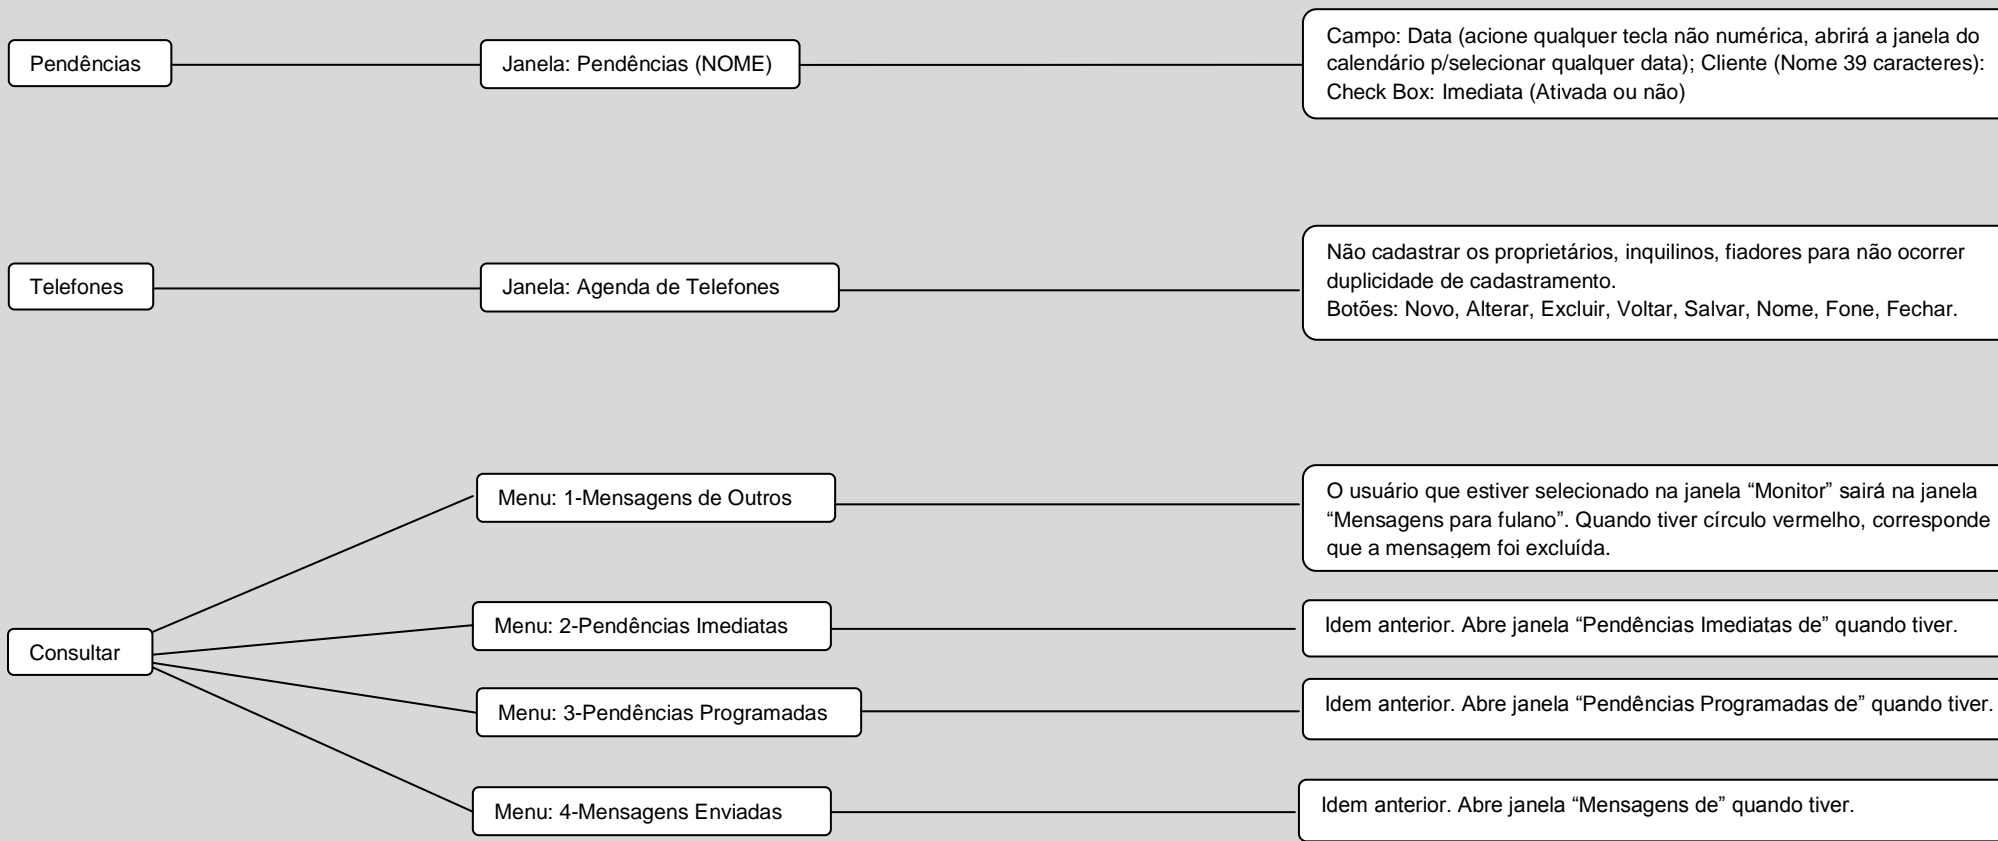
Pendências

Janela: Pendências (NOME)

Campo: Data (acione qualquer tecla não numérica, abrirá a janela do calendário p/selecionar qualquer data); Cliente (Nome 39 caracteres): Check Box: Imediata (Ativada ou não)

Telefones

Janela: Agenda de Telefones

Não cadastrar os proprietários, inquilinos, fiadores para não ocorrer duplicidade de cadastramento.
Botões: Novo, Alterar, Excluir, Voltar, Salvar, Nome, Fone, Fechar.

Consultar

Menu: 1-Mensagens de Outros

O usuário que estiver selecionado na janela “Monitor” sairá na janela “Mensagens para fulano”. Quando tiver círculo vermelho, corresponde que a mensagem foi excluída.

Menu: 2-Pendências Imediatas

Idem anterior. Abre janela “Pendências Imediatas de” quando tiver.

Menu: 3-Pendências Programadas

Idem anterior. Abre janela “Pendências Programadas de” quando tiver.

Menu: 4-Mensagens Enviadas

Idem anterior. Abre janela “Mensagens de” quando tiver.